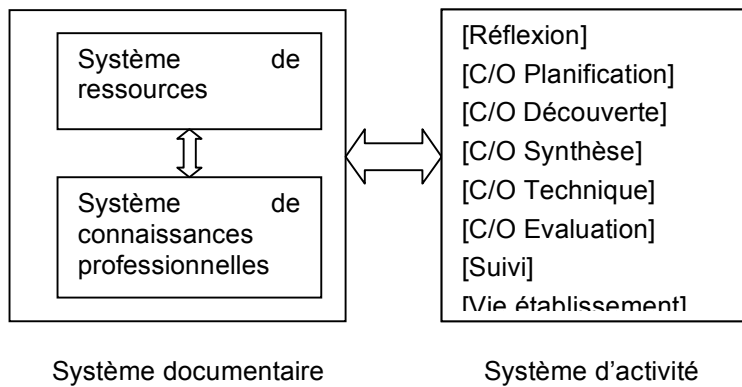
Système de ressources

Système de connaissances professionnelles

[Réflexion]
[C/O Planification]
[C/O Découverte]
[C/O Synthèse]
[C/O Technique]
[C/O Evaluation]
[Suivi]
[Vie établissement]

Système documentaire

Système d'activité